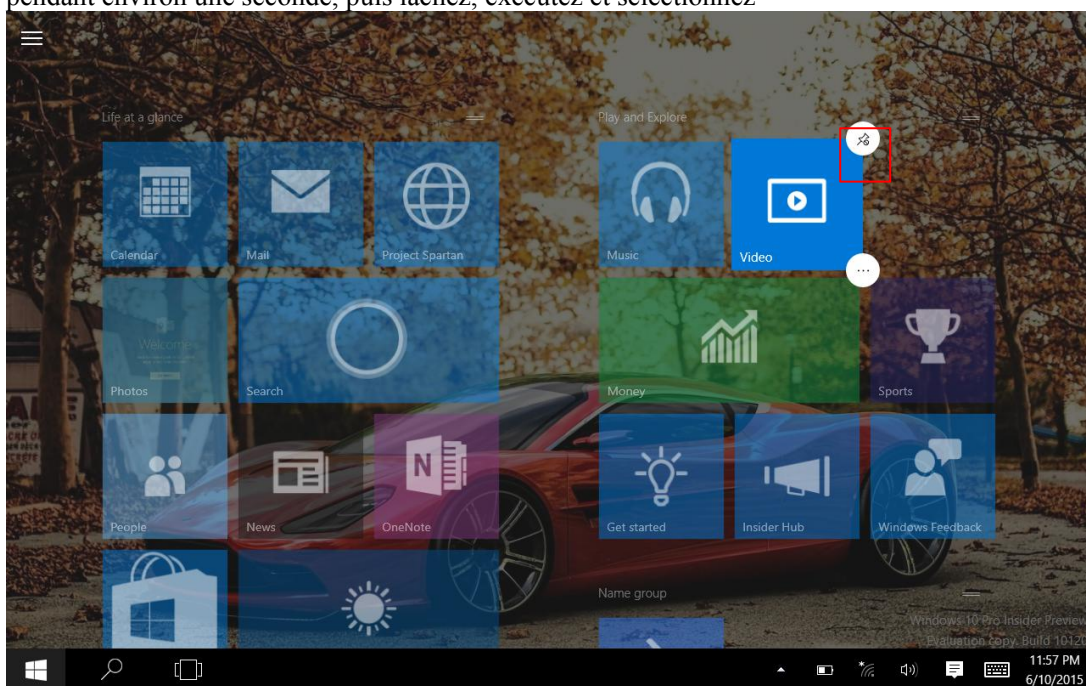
pendant environ une seconde, puis lâchez, exécutez et sélectionnez

Life at a glance

Calendar

Mail

Project Spartan

Photos

Search

People

News

OneNote

Play and Explore

Music

Video

Money

Sports

Get started

Insider Hub

Windows Feedback

Name group

Windows 10 Pro Insider Preview
Evaluation copy. Build 1012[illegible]

11:57 PM
6/10/2015